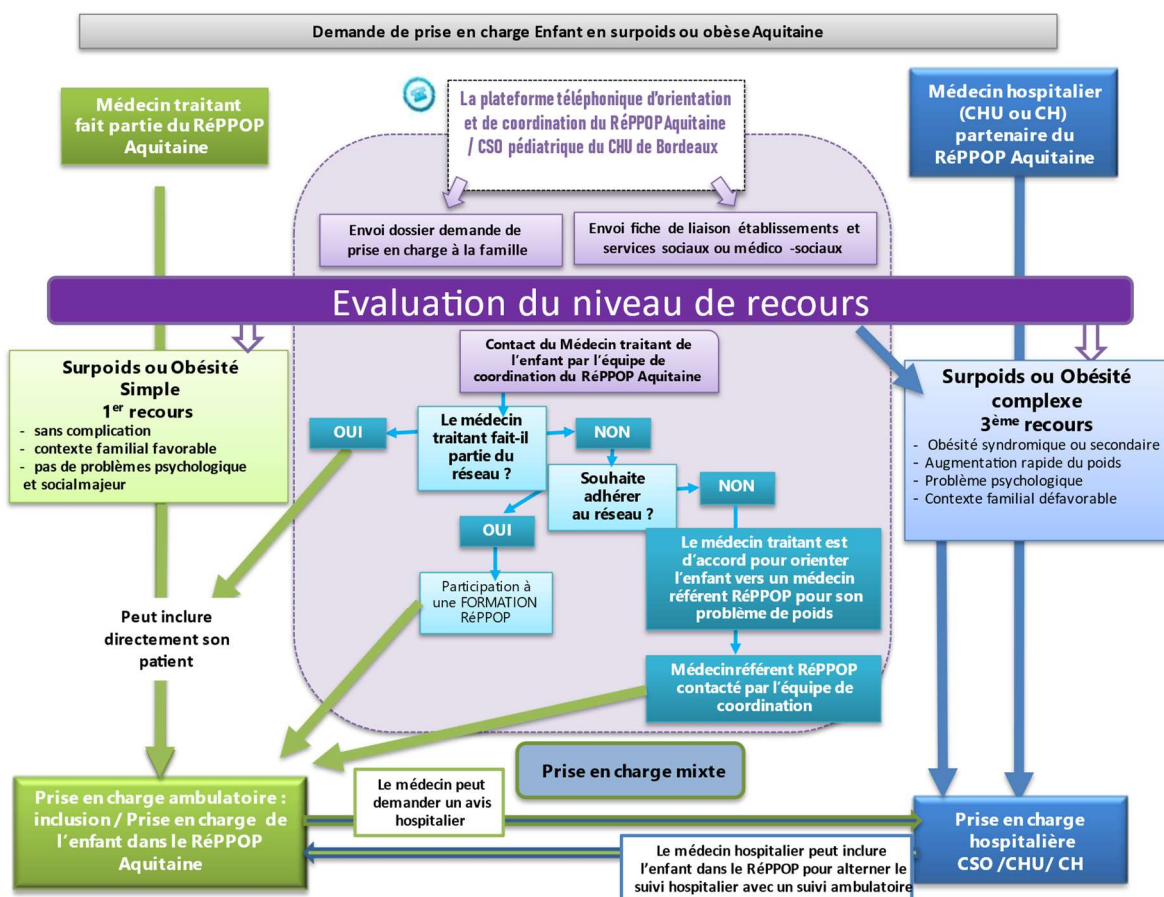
Demande de prise en charge Enfant en surpoids ou obèse Aquitaine

Médecin traitant fait partie du RéPPOP Aquitaine

La plateforme téléphonique d'orientation et de coordination du RéPPOP Aquitaine / CSO pédiatrique du CHU de Bordeaux

Médecin hospitalier (CHU ou CH) partenaire du RéPPOP Aquitaine

Envoi dossier demande de prise en charge à la famille

Envoi fiche de liaison établissements et services sociaux ou médico -sociaux

Evaluation du niveau de recours

Surpoids ou Obésité Simple
1$^{er}$ recours
- sans complication
- contexte familial favorable
- pas de problèmes psychologique et social majeur

Contact du Médecin traitant de l'enfant par l'équipe de coordination du RéPPOP Aquitaine

OUI

Le médecin traitant fait-il partie du réseau ?

NON

Souhaite adhérer au réseau ?

NON

OUI

Participation à une FORMATION RéPPOP

Le médecin traitant est d'accord pour orienter l'enfant vers un médecin référent RéPPOP pour son problème de poids

Médecin référent RéPPOP contacté par l'équipe de coordination

Surpoids ou Obésité complexe
3$^{ème}$ recours
- Obésité syndromique ou secondaire
- Augmentation rapide du poids
- Problème psychologique
- Contexte familial défavorable

Peut inclure directement son patient

Prise en charge mixte

Prise en charge ambulatoire : inclusion / Prise en charge de l'enfant dans le RéPPOP Aquitaine

Le médecin peut demander un avis hospitalier

Le médecin hospitalier peut inclure l'enfant dans le RéPPOP pour alterner le suivi hospitalier avec un suivi ambulatoire

Prise en charge hospitalière CSO /CHU/ CH